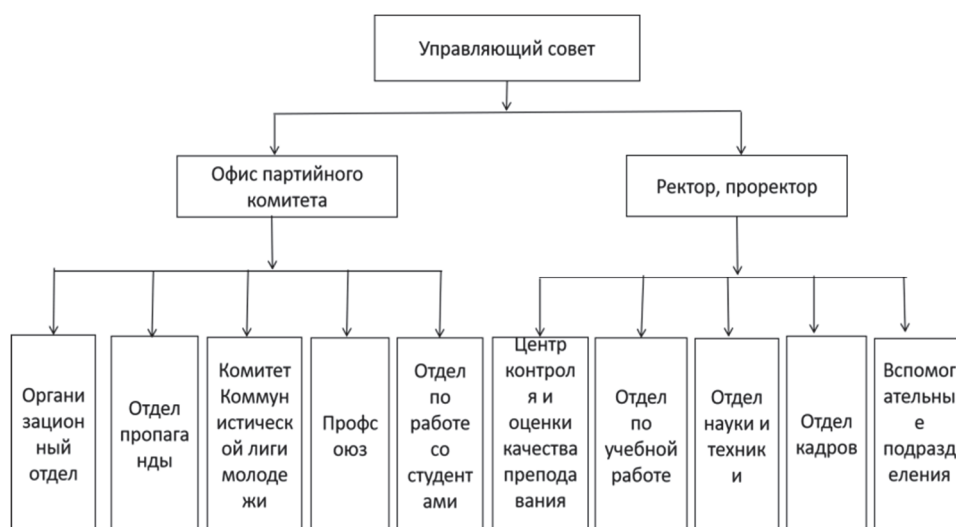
Управляющий совет

Офис партийного комитета

Ректор, проректор

Органи зацион ный отдел

Отдел пропага нды

Комитет Коммун истическ ой лиги молоде жи

Профс оюз

Отдел по работе со студент ами

Центр контрол я и оценки качества препода вания

Отдел по учебной работе

Отдел науки и техник и

Отдел кадров

Вспомог ательны е подразд еления